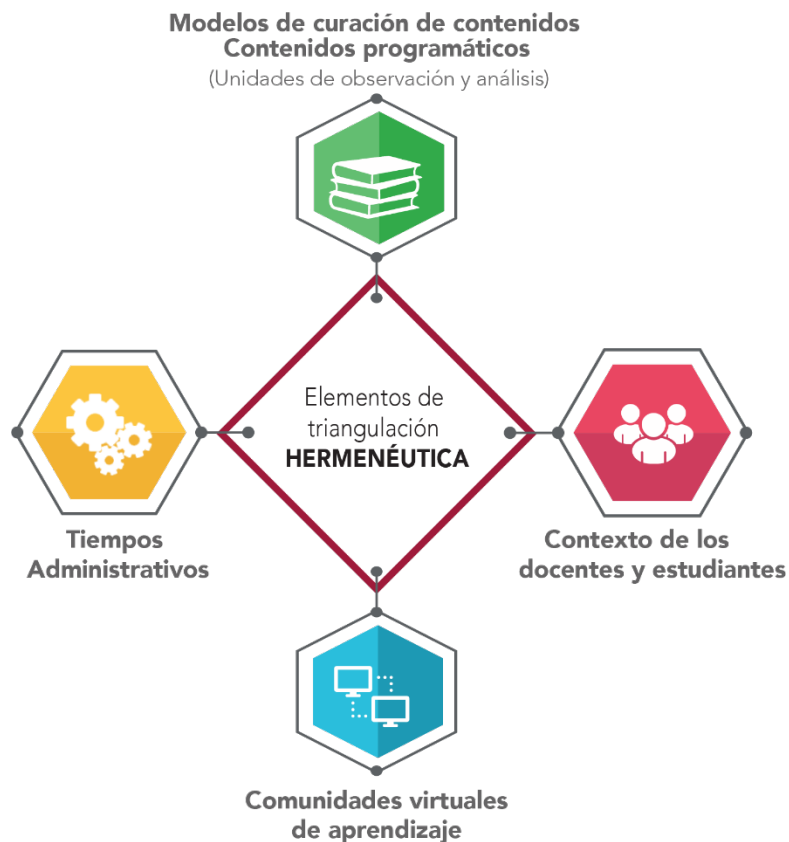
Modelos de curación de contenidos
Contenidos programáticos
(Unidades de observación y análisis)

Elementos de triangulación
HERMENÉUTICA

Tiempos Administrativos

Contexto de los docentes y estudiantes

Comunidades virtuales de aprendizaje